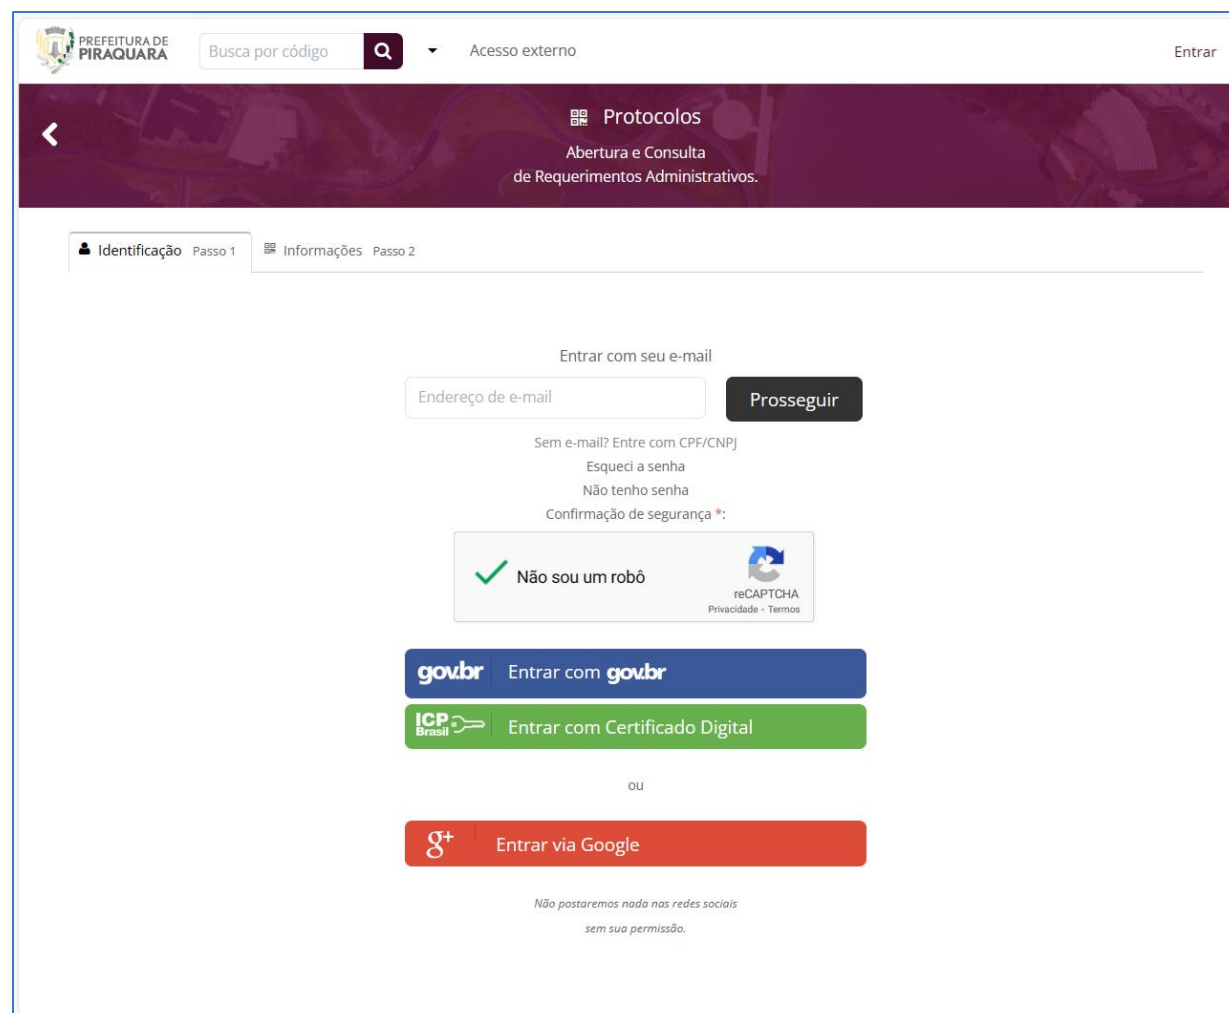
PREFEITURA DE PIRAQUARA

Busca por código

Acesso externo

Entrar

Protocolos

Abertura e Consulta de Requerimentos Administrativos.

Identificação Passo 1

Informações Passo 2

Entrar com seu e-mail

Endereço de e-mail

Prosseguir

Sem e-mail? Entre com CPF/CNPJ

Esqueci a senha

Não tenho senha

Confirmação de segurança *:

Não sou um robô

reCAPTCHA
Privacidade - Termos

gov.br Entrar com gov.br

ICP Brasil Entrar com Certificado Digital

ou

g+ Entrar via Google

Não postaremos nada nas redes sociais sem sua permissão.